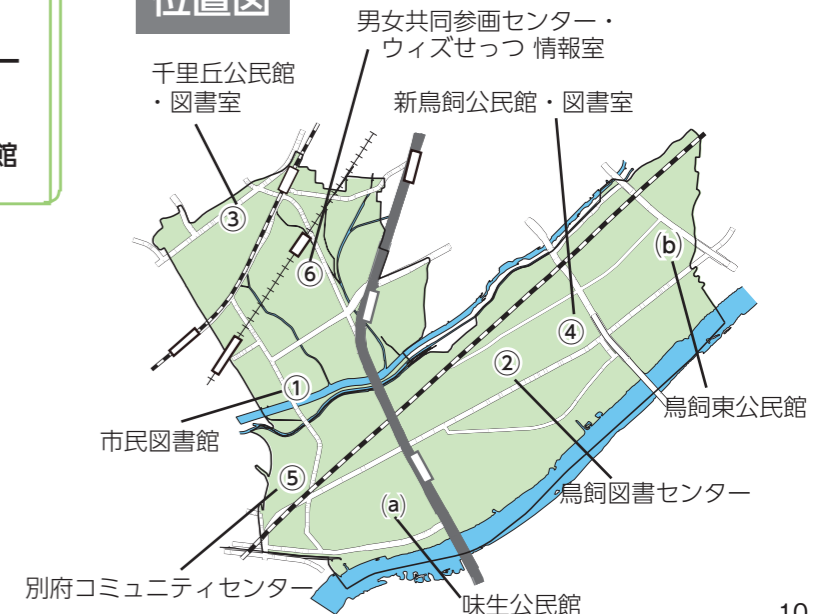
位置図

男女共同参画センター・ウィズせっつ 情報室

千里丘公民館・図書室

新鳥飼公民館・図書室

館

③

⑥

ⓑ

④

②

①

鳥飼東公民館

市民図書館

⑤

鳥飼図書センター

ⓐ

別府コミュニティセンター

味生公民館

10